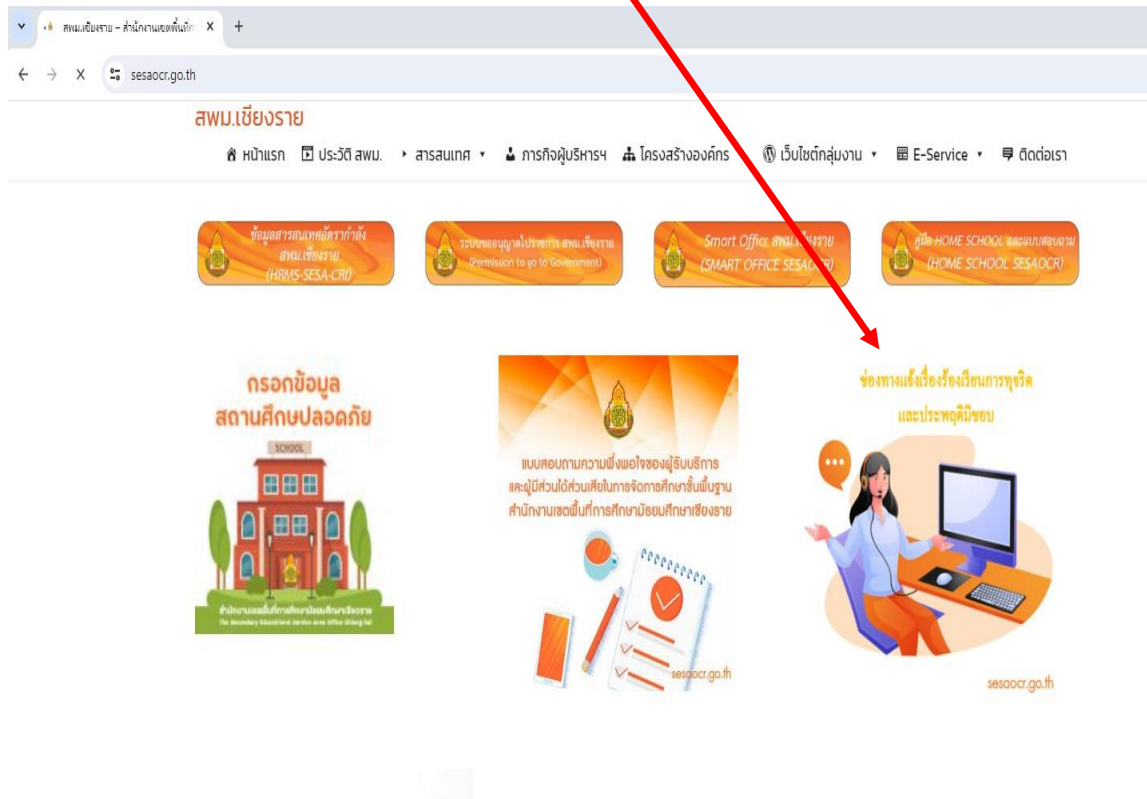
สพม.เชียงราย – สำนักงานเขตพื้นที่ก X +

sesaocr.go.th

สพม.เชียงราย

หน้าแรก ประวัติ สพม. สารสนเทศ ภารกิจผู้บริหารฯ โครงสร้างองค์กร เว็บไซต์กลุ่มงาน E-Service ติดต่อเรา

ข้อมูลสารสนเทศอัตรากำลัง สพม.เชียงราย (HRMS-SESA-CRI)

ระบบขออนุญาตไปราชการ สพม.เชียงราย (Permission to go to Government)

Smart Office สพม.เชียงราย (SMART OFFICE SESAOCR)

คู่มือ HOME SCHOOL และแบบสอบถาม (HOME SCHOOL SESAOCR)

กรอกข้อมูล สถานศึกษาปลอดภัย

SCHOOL

สำนักงานเขตพื้นที่การศึกษามัธยมศึกษาเชียงราย
The Secondary Educational Service Area Office Chiang Rai

แบบสอบถามความพึงพอใจของผู้รับบริการ และผู้มีส่วนได้ส่วนเสียในการจัดการศึกษาขั้นพื้นฐาน สำนักงานเขตพื้นที่การศึกษามัธยมศึกษาเชียงราย

sesaocr.go.th

ช่องทางแจ้งเรื่องร้องเรียนการทุจริต และประพฤติมิชอบ

sesaocr.go.th